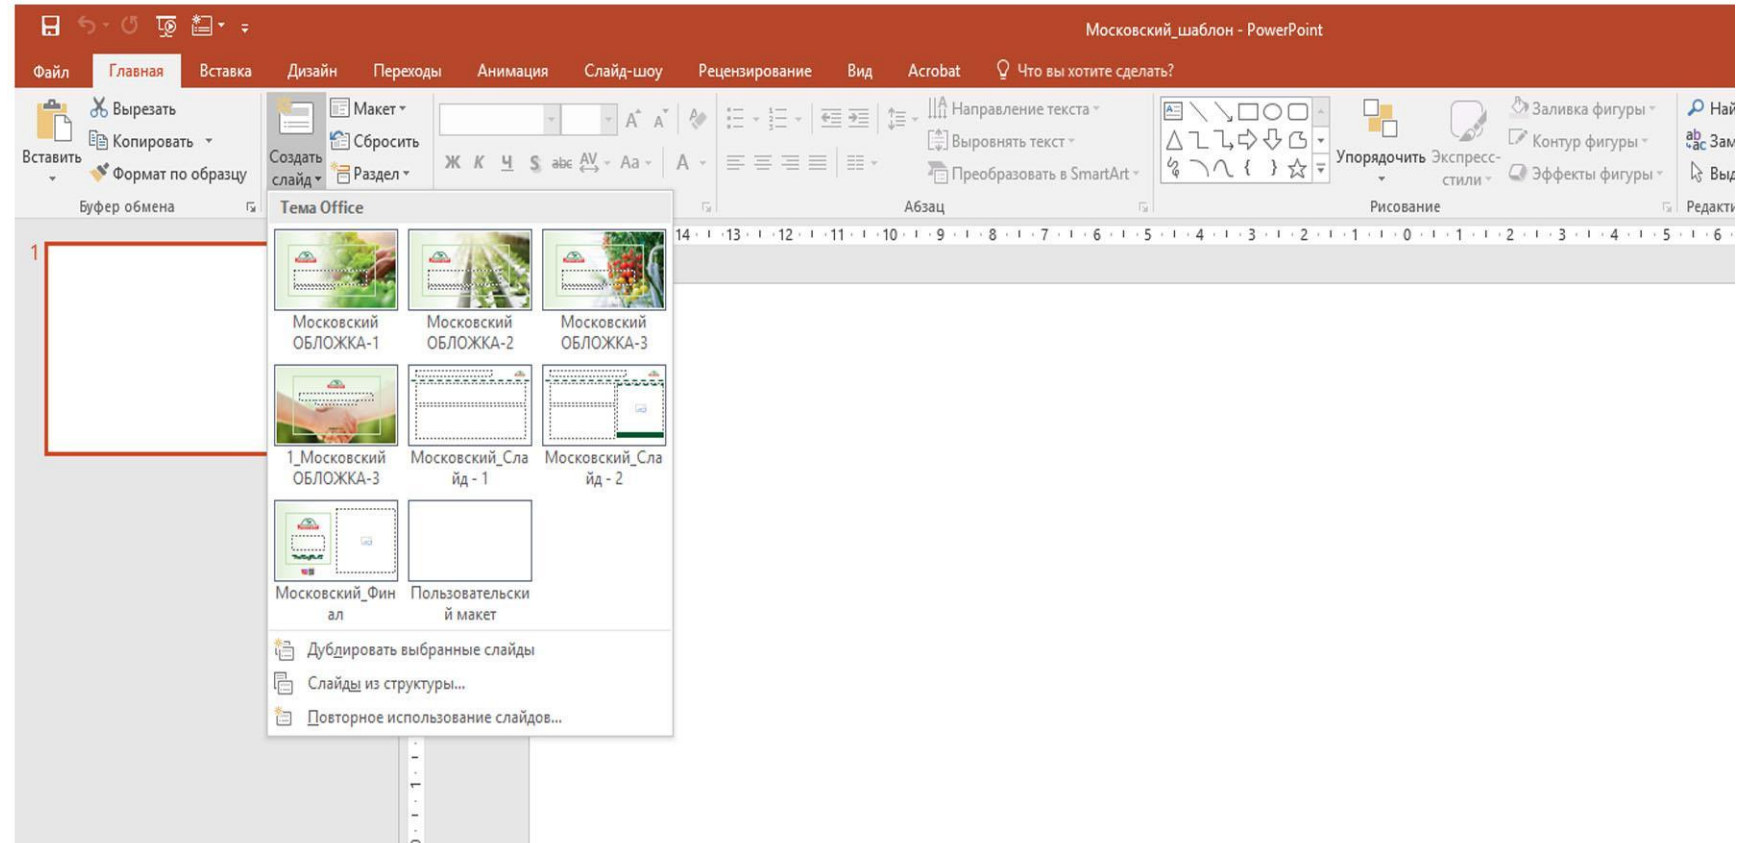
Московский_шаблон - PowerPoint

Файл Главная Вставка Дизайн Переходы Анимация Слайд-шоу Рецензирование Вид Acrobat Что вы хотите сделать?

Вставить
Вырезать
Копировать
Формат по образцу
Буфер обмена

Создать слайд
Макет
Сбросить
Раздел

Ж К Ч S abc AV Aa A

Направление текста
Выровнять текст
Преобразовать в SmartArt
Абзац

Упорядочить
Экспресс-стили
Заливка фигуры
Контур фигуры
Эффекты фигуры
Рисование

Най
Зам
Выд
Редакти

Тема Office

Московский ОБЛОЖКА-1
Московский ОБЛОЖКА-2
Московский ОБЛОЖКА-3
1_Московский ОБЛОЖКА-3
Московский_Слайд - 1
Московский_Слайд - 2
Московский_Финал
Пользовательский макет

Дублировать выбранные слайды
Слайды из структуры...
Повторное использование слайдов...

1

14 · 13 · 12 · 11 · 10 · 9 · 8 · 7 · 6 · 5 · 4 · 3 · 2 · 1 · 0 · 1 · 2 · 3 · 4 · 5 · 6

1